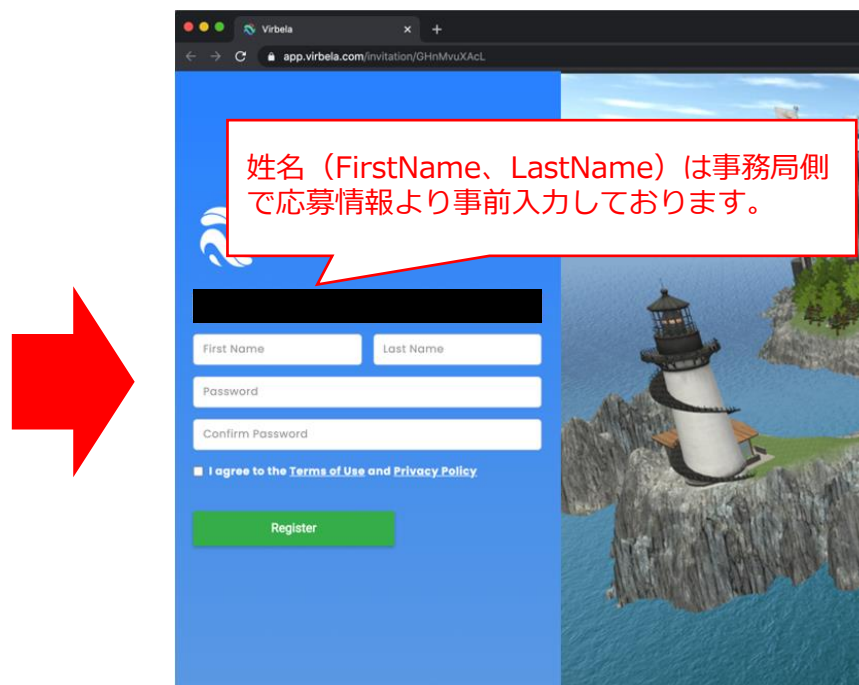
Virbela

app.virbela.com/invitation/GHnMvuXAcL

姓名（FirstName、LastName）は事務局側で応募情報より事前入力しております。

First Name

Last Name

Password

Confirm Password

I agree to the Terms of Use and Privacy Policy

Register